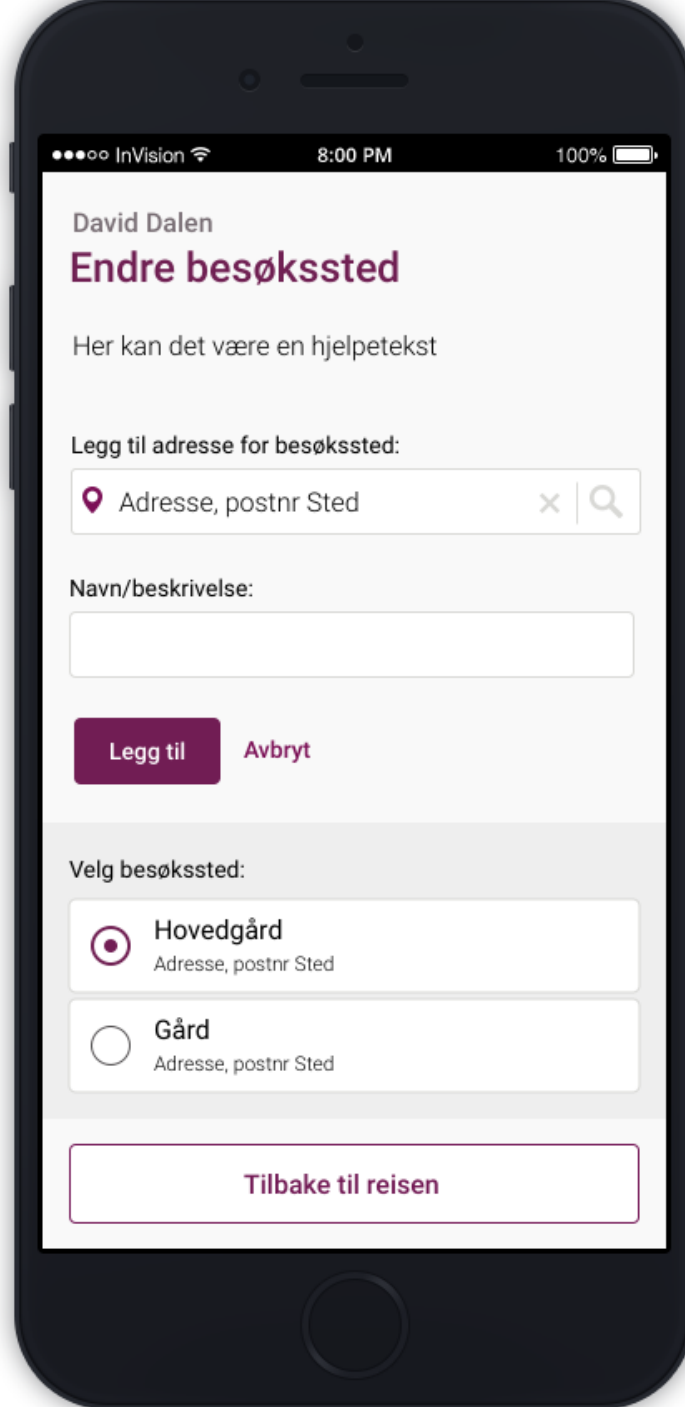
●●●○○ InVision 8:00 PM 100%

David Dalen
Endre besøkssted

Her kan det være en hjelpetekst

Legg til adresse for besøkssted:

Adresse, postnr Sted

Navn/beskrivelse:

Legg til Avbryt

Velg besøkssted:

Hovedgård
Adresse, postnr Sted

Gård
Adresse, postnr Sted

Tilbake til reisen